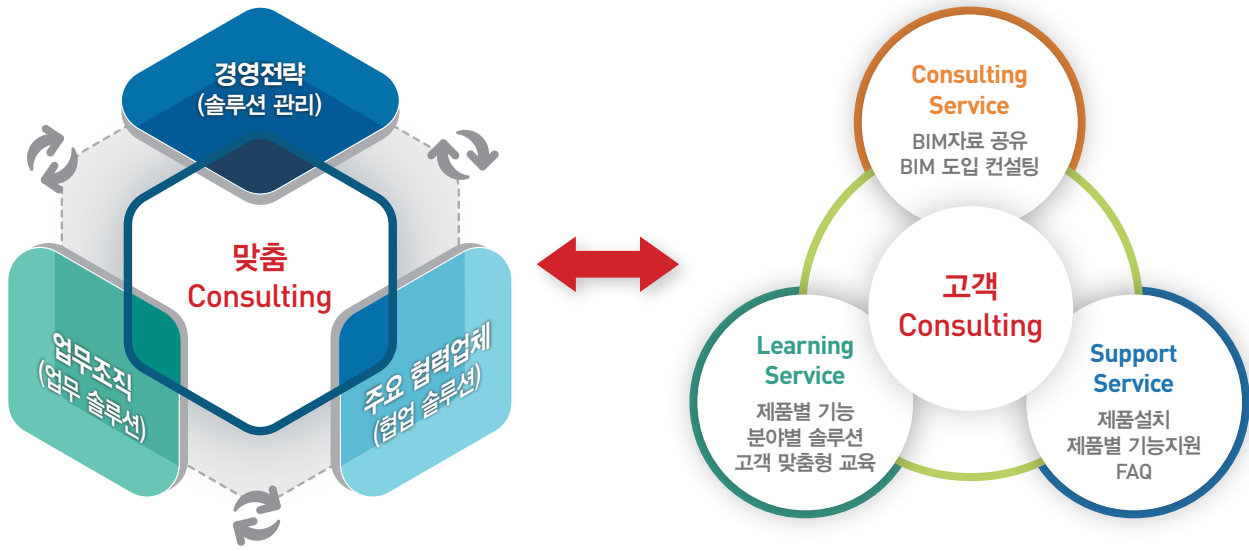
경영전략
(솔루션 관리)

맞춤
Consulting

업무조직
(업무 솔루션)

주요 협력업체
(협업 솔루션)

Consulting Service
BIM자료 공유
BIM 도입 컨설팅

고객
Consulting

Learning Service
제품별 기능
분야별 솔루션
고객 맞춤형 교육

Support Service
제품설치
제품별 기능지원
FAQ